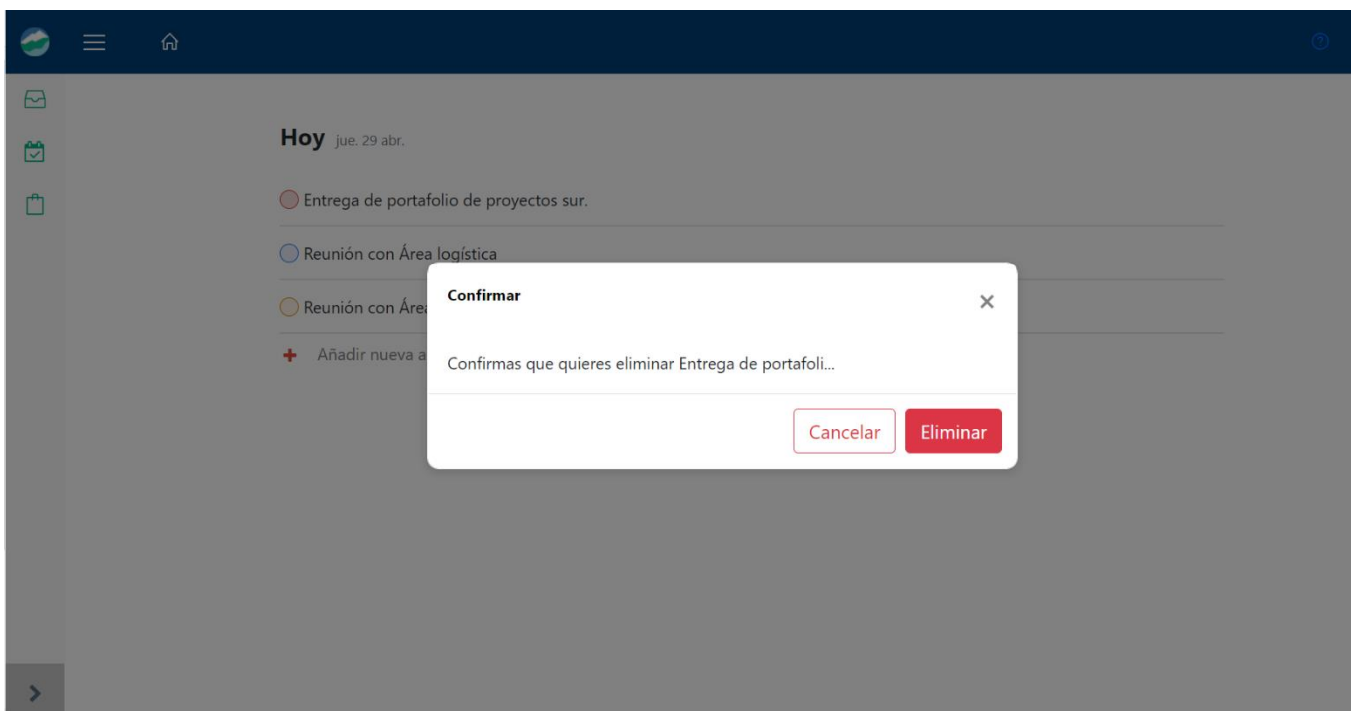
Hoy jue. 29 abr.

Entrega de portafolio de proyectos sur.

Reunión con Área logística

Reunión con Área

+ Añadir nueva a

Confirmar

×

Confirmas que quieres eliminar Entrega de portafoli...

Cancelar

Eliminar